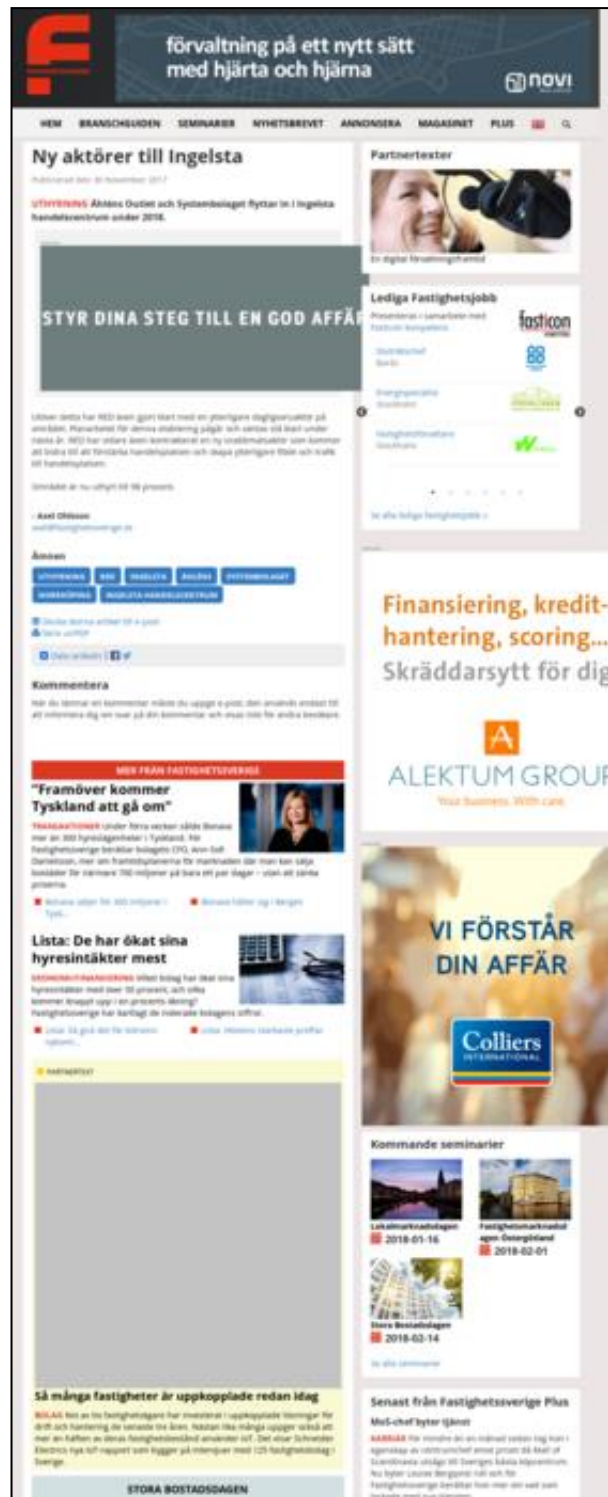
förvaltning på ett nytt sätt
med hjärta och hjärna

novi

HEM BRANSCHGUIDEN SEMINARIER NYHETSBREVET ANNONSERA MAGASINET PLUS

Ny aktörer till Ingelsta

Publicerad den 30 November 2017

UTHYRNING Åhléns Outlet och Systembolaget flyttar in i Ingelsta handelscentrum under 2018.

STYR DINA STEG TILL EN GOD AFFÄR

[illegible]

Uthyrt är nu uthyrt till 98 procent.

- Axel Olsson
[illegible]

Ämnen

UTHYRNING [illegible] INGELSTA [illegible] SYSTEMBOLAGET NORRKÖPING INGELSTA HANDELSCENTRUM

Skicka denna artikel till e-post
Skriv ut/PDF

Dela artikeln

Kommentera

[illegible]

MER FRÅN FASTIGHETSSVERIGE

"Framöver kommer Tyskland att gå om"

TRANSAKTIONER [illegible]

Lista: De har ökat sina hyresintäkter mest

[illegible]

PARTNERTEXT

Så många fastigheter är uppkopplade redan idag

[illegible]

STORA BOSTADSDAGEN

Partnertexter

En digital förvaltningsframtid

Lediga Fastighetsjobb

Presenteras i samarbete med Fasticon kompetens

fasticon

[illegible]

Se alla lediga fastighetsjobb »

Finansiering, kredit-
hantering, scoring...
Skräddarsytt för dig

ALEKTUM GROUP
Your business. With care.

VI FÖRSTÅR DIN AFFÄR

Colliers INTERNATIONAL

Kommande seminarier

Lokalmarknadsdagen 2018-01-16

Fastighetsmarknadsdagen Östergötland 2018-02-01

Stora Bostadsdagen 2018-02-14

Se alla seminarier

Senast från Fastighetssverige Plus

MoS-chef byter tjänst

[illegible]